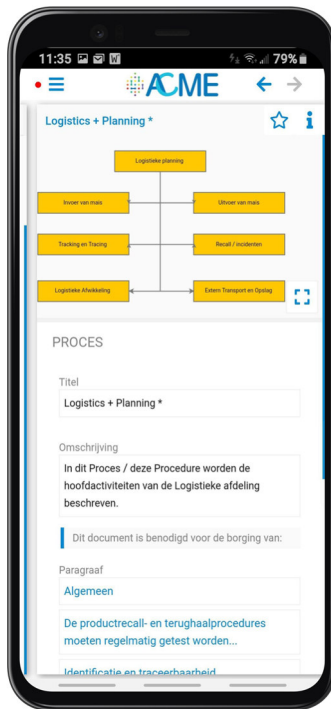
11:35 79%

ACME

Logistics + Planning *

Logistieke planning

Invoer van mais

Uitvoer van mais

Tracking en Tracing

Recall / incidenten

Logistieke Afwikkeling

Extern Transport en Opslag

PROCES

Titel

Logistics + Planning *

Omschrijving

In dit Proces / deze Procedure worden de hoofdactiviteiten van de Logistieke afdeling beschreven.

Dit document is benodigd voor de borging van:

Paragraaf

Algemeen

De productrecall- en terughaalprocedures moeten regelmatig getest worden...

Identificatie en traceerbaarheid